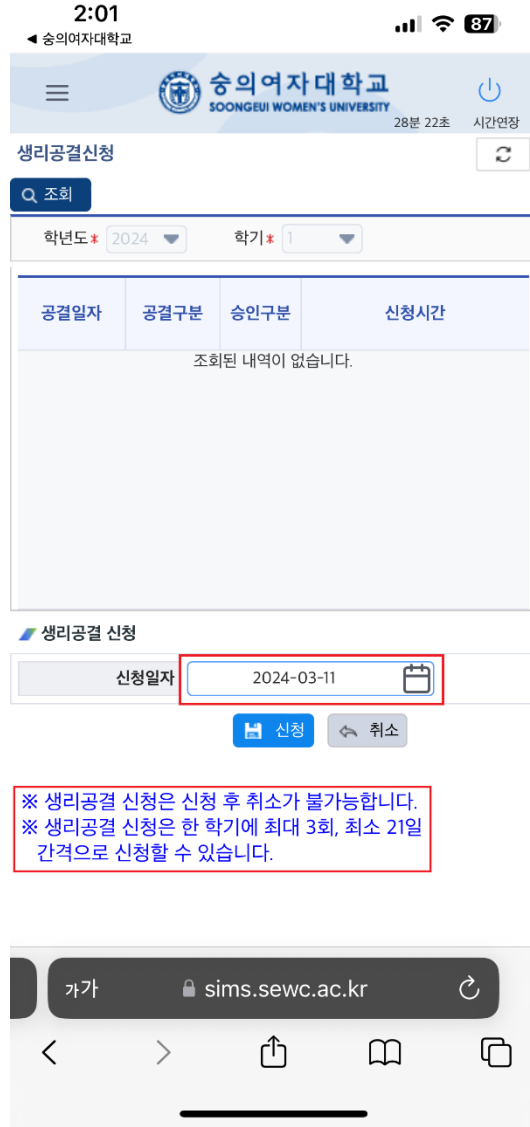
2:01
◀ 숭의여자대학교
87

숭의여자대학교
SOONGEUI WOMEN'S UNIVERSITY
28분 22초 시간연장

생리공결신청

조회

학년도 2024 학기 1

| 공결일자 | 공결구분 | 승인구분 | 신청시간 |
|---|---|---|---|
| 조회된 내역이 없습니다. | | | |

생리공결 신청

신청일자 2024-03-11

신청 취소

※ 생리공결 신청은 신청 후 취소가 불가능합니다.
※ 생리공결 신청은 한 학기에 최대 3회, 최소 21일 간격으로 신청할 수 있습니다.

가가 sims.sewc.ac.kr